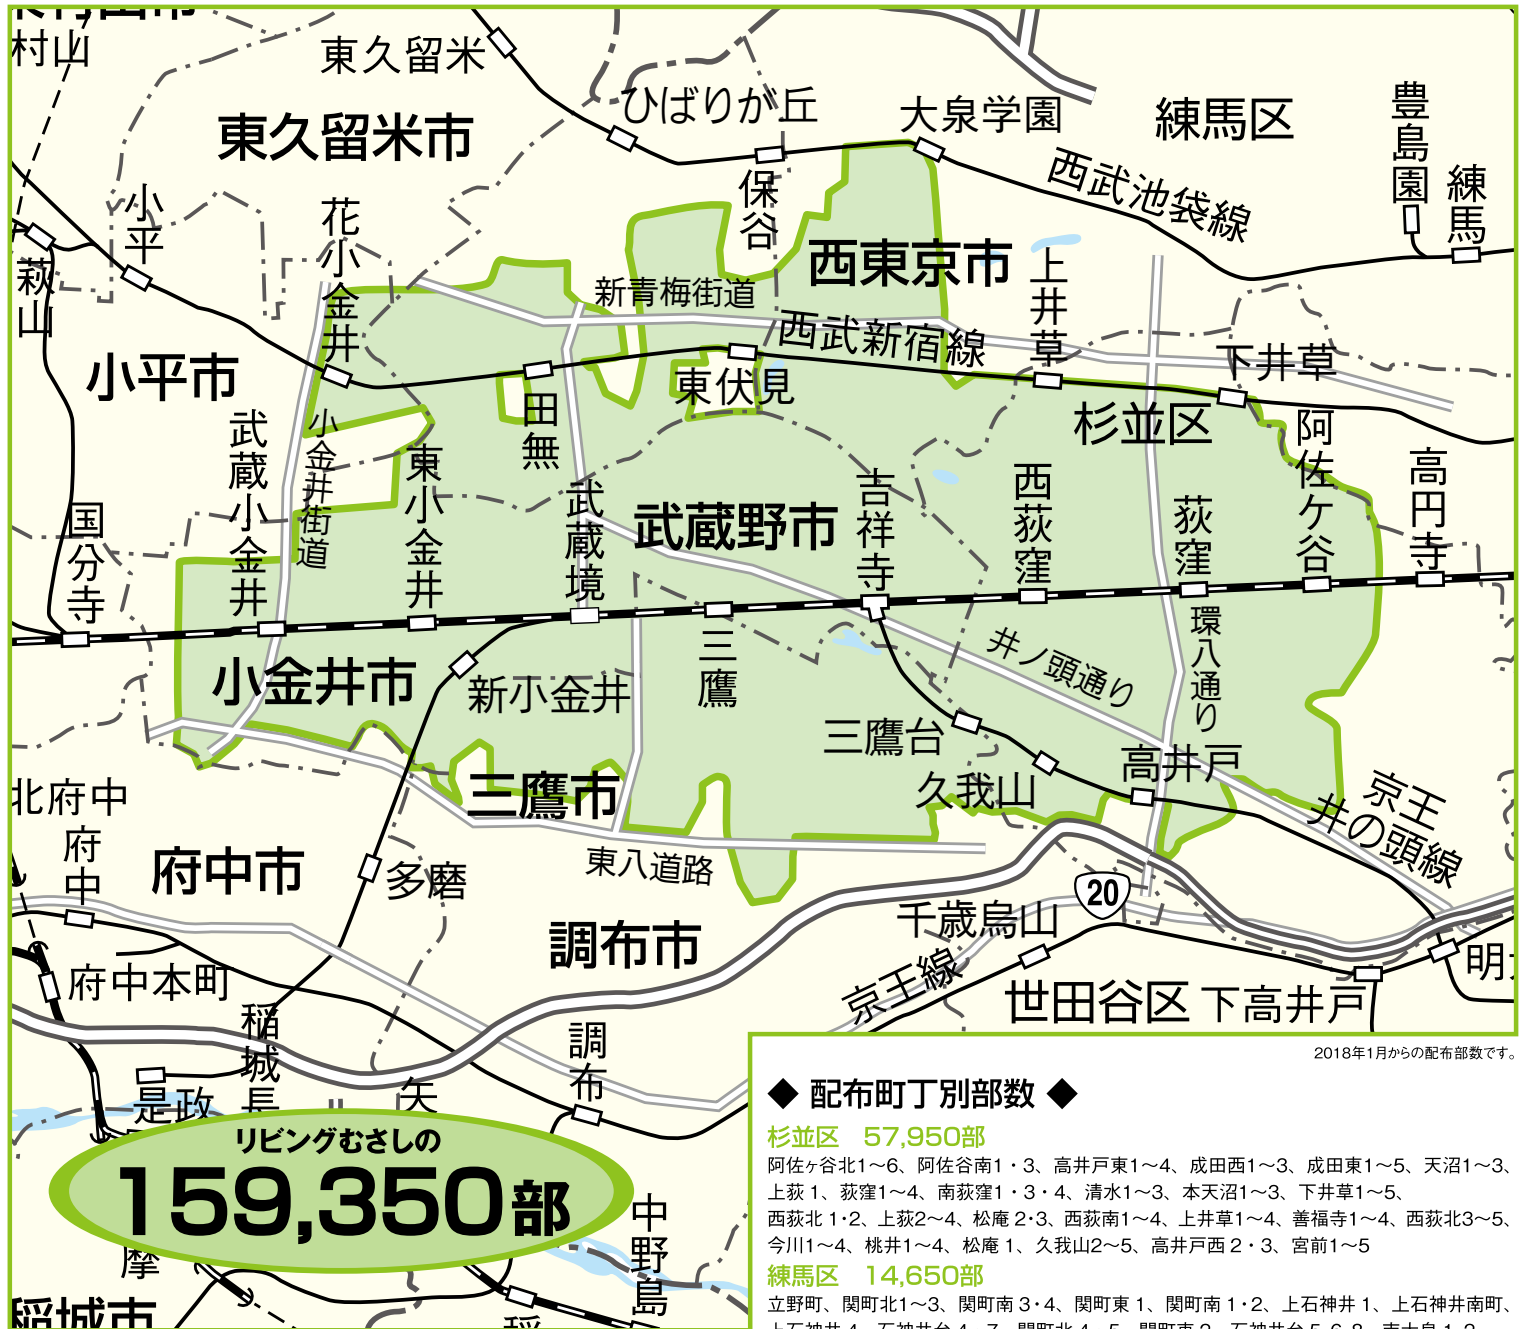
村山
東久留米
ひばりが丘
大泉学園
練馬区
豊島園
練馬
東久留米市
西武池袋線
保谷
小平
花小金井
西東京市
上井草
萩山
新青梅街道
西武新宿線
下井草
小平市
田無
東伏見
杉並区
阿佐ケ谷
武蔵小金井
小金井街道
東小金井
武蔵境
武蔵野市
吉祥寺
西荻窪
荻窪
高円寺
国分寺
環八通り
三鷹
井ノ頭通り
小金井市
新小金井
三鷹台
高井戸
久我山
京王井の頭線
北府中
三鷹市
府中
府中市
東八道路
多磨
20
千歳烏山
調布市
京王線
府中本町
世田谷区
下高井戸
明
稲城長
是政
矢
調布
リビングむさしの
159,350部
中野島
摩
稲城市
2018年1月からの配布部数です。
◆ 配布町丁別部数 ◆
杉並区 57,950部
阿佐ケ谷北1～6、阿佐谷南1・3、高井戸東1～4、成田西1～3、成田東1～5、天沼1～3、上荻 1、荻窪1～4、南荻窪1・3・4、清水1～3、本天沼1～3、下井草1～5、西荻北 1・2、上荻2～4、松庵 2・3、西荻南1～4、上井草1～4、善福寺1～4、西荻北3～5、今川1～4、桃井1～4、松庵 1、久我山2～5、高井戸西 2・3、宮前1～5
練馬区 14,650部
立野町、関町北1～3、関町南 3・4、関町東 1、関町南 1・2、上石神井 1、上石神井南町、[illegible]